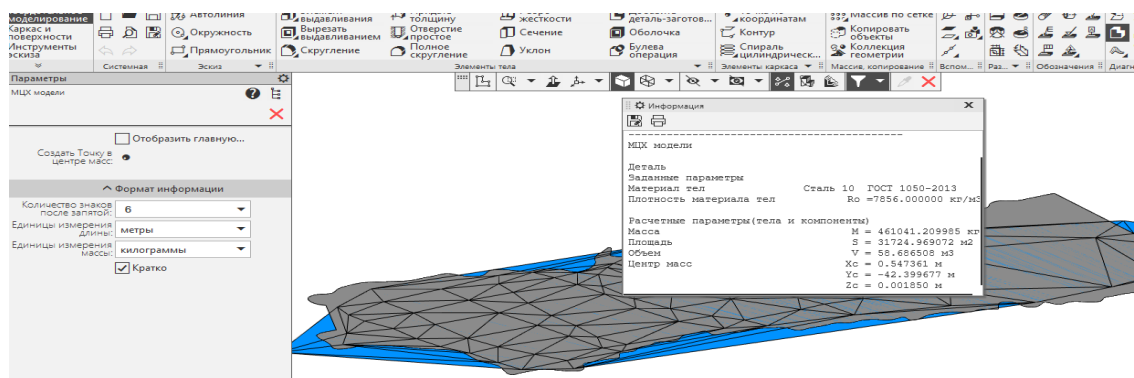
моделирование Автолиния выдавливания толщину жесткости деталь-заготов... координатам Массив по сетке
Каркас и поверхности Окружность Вырезать выдавливанием Отверстие простое Сечение Оболочка Контур Копировать объекты
Инструменты эскиза Прямоугольник Скругление Полное скругление Уклон Булева операция Спираль цилиндрическ... Коллекция геометрии
Системная Эскиз Элементы тела Элементы каркаса Массив, копирование Вспом... Раз... Обозначения Диаг

Параметры
МЦХ модели

Отобразить главную...
Создать Точку в центре масс:

Формат информации
Количество знаков после запятой: 6
Единицы измерения длины: метры
Единицы измерения массы: килограммы
Кратко

Информация

МЦХ модели

Деталь
Заданные параметры
Материал тел Сталь 10 ГОСТ 1050-2013
Плотность материала тел Ro =7856.000000 кг/м3

Расчетные параметры(тела и компоненты)
Масса M = 461041.209985 кг
Площадь S = 31724.969072 м2
Объем V = 58.686508 м3
Центр масс Xc = 0.547361 м
Yc = -42.399677 м
Zc = 0.001850 м